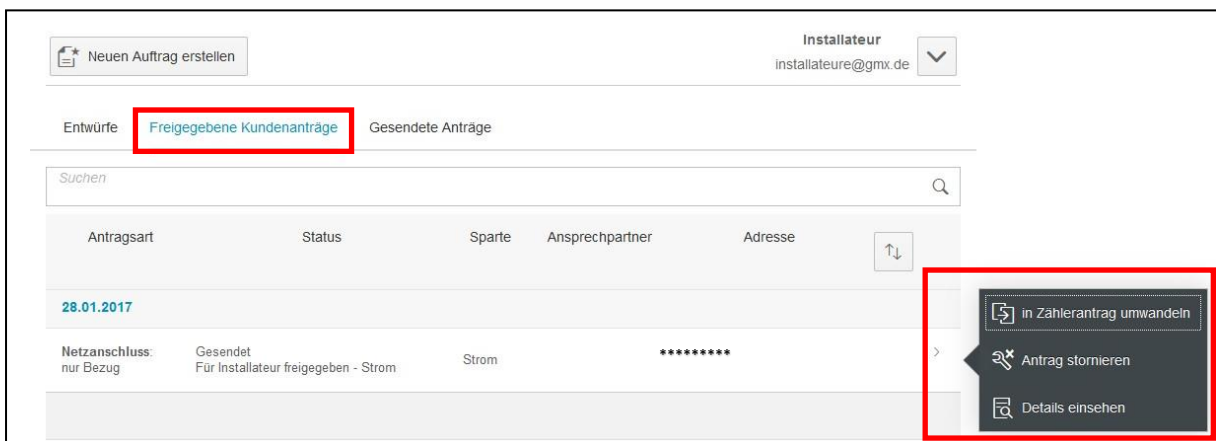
Neuen Auftrag erstellen

Installateur
installateure@gmx.de

Entwürfe | Freigegebene Kundenanträge | Gesendete Anträge

Suchen

| Antragsart | Status | Sparte | Ansprechpartner | Adresse |
|---|---|---|---|---|
| 28.01.2017 | | | | |
| Netzanschluss: nur Bezug | Gesendet Für Installateur freigegeben - Strom | Strom | ********* | |

in Zählerantrag umwandeln
Antrag stornieren
Details einsehen